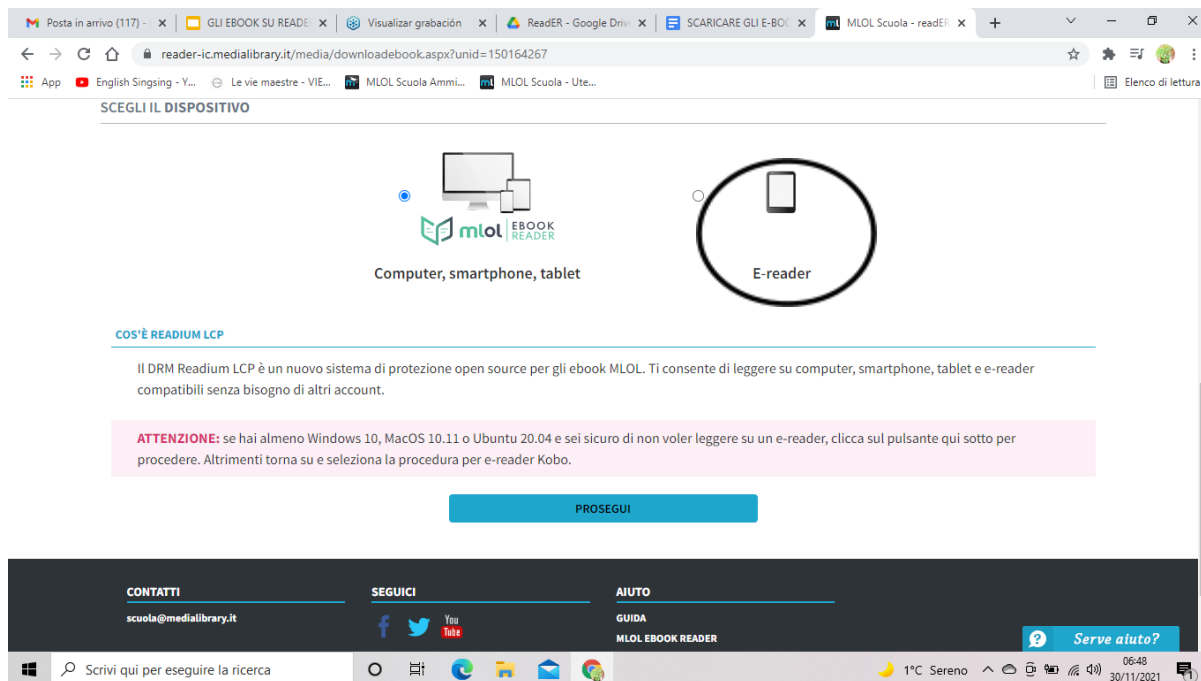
Posta in arrivo (117) - 
GLI EBOOK SU READER
Visualizar grabación
ReadER - Google Drive
SCARICARE GLI E-BOOK
MLOL Scuola - readER

reader-ic.medialibrary.it/media/downloadebook.aspx?unid=150164267

App
English Singsing - Y...
Le vie maestre - VIE...
MLOL Scuola Ammi...
MLOL Scuola - Ute...
Elenco di lettura

SCEGLI IL DISPOSITIVO

mlol EBOOK READER

Computer, smartphone, tablet

E-reader

COS'È READIUM LCP

Il DRM Readium LCP è un nuovo sistema di protezione open source per gli ebook MLOL. Ti consente di leggere su computer, smartphone, tablet e e-reader compatibili senza bisogno di altri account.

ATTENZIONE: se hai almeno Windows 10, MacOS 10.11 o Ubuntu 20.04 e sei sicuro di non voler leggere su un e-reader, clicca sul pulsante qui sotto per procedere. Altrimenti torna su e seleziona la procedura per e-reader Kobo.

PROSEGUI

CONTATTI
scuola@medialibrary.it

SEGUICI
You Tube

AIUTO
GUIDA
MLOL EBOOK READER

Serve aiuto?

Scrivi qui per eseguire la ricerca
1°C Sereno
06:48
30/11/2021